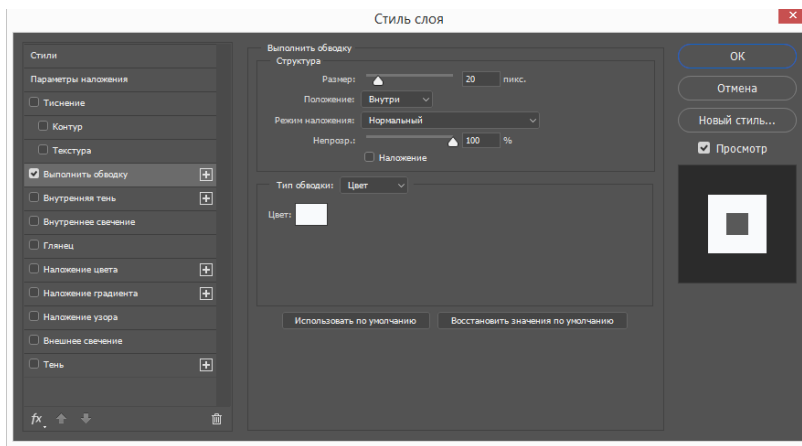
Стиль слоя

Стили
Параметры наложения
Тиснение
Контур
Текстура
Выполнить обводку
Внутренняя тень
Внутреннее свечение
Глянец
Наложение цвета
Наложение градиента
Наложение узора
Внешнее свечение
Тень

fx

Выполнить обводку
Структура
Размер: 20 пикс.
Положение: Внутри
Режим наложения: Нормальный
Непрозр.: 100 %
Наложение

Тип обводки: Цвет
Цвет:

Использовать по умолчанию
Восстановить значения по умолчанию

OK
Отмена
Новый стиль...
Просмотр